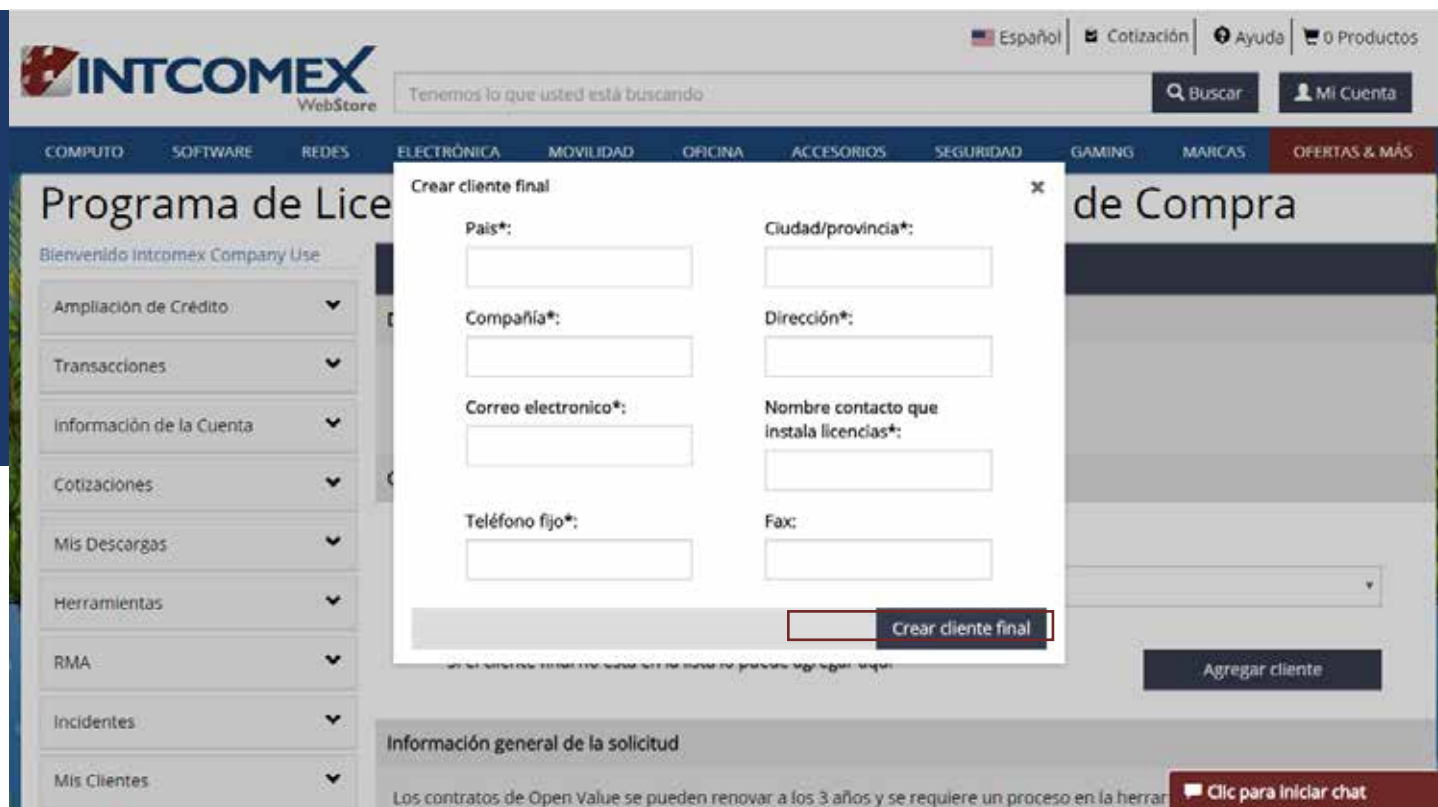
INTCOMEX WebStore

Español | Cotización | Ayuda | 0 Productos

Tenemos lo que usted está buscando

Buscar

Mi Cuenta

COMPUTO SOFTWARE REDES ELECTRÓNICA MOVILIDAD OFICINA ACCESORIOS SEGURIDAD GAMING MARCAS OFERTAS & MÁS

Programa de Lice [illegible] de Compra

Bienvenido Intcomex Company Use

Ampliación de Crédito

Transacciones

Información de la Cuenta

Cotizaciones

Mis Descargas

Herramientas

RMA

Incidentes

Mis Clientes

Crear cliente final

×

Pais*:

Ciudad/provincia*:

Compañía*:

Dirección*:

Correo electronico*:

Nombre contacto que instala licencias*:

Teléfono fijo*:

Fax:

Crear cliente final

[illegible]

Agregar cliente

Información general de la solicitud

Los contratos de Open Value se pueden renovar a los 3 años y se requiere un proceso en la herrar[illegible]

Clic para iniciar chat